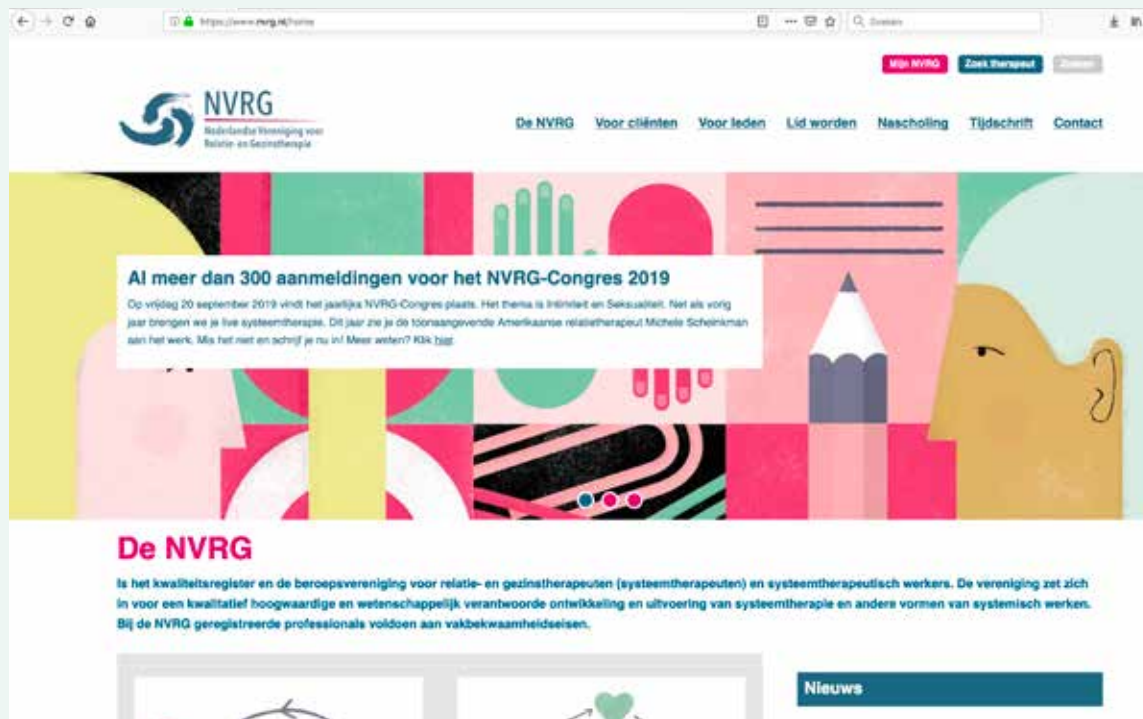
https://www.nvrg.nl/home

Q Zoeken

Mijn NVRG Zoek therapeut Zoeken

NVRG
Nederlandse Vereniging voor Relatie- en Gezinstherapie

De NVRG Voor cliënten Voor leden Lid worden Nascholing Tijdschrift Contact

Al meer dan 300 aanmeldingen voor het NVRG-Congres 2019

Op vrijdag 20 september 2019 vindt het jaarlijks NVRG-Congres plaats. Het thema is Intimiteit en Seksualiteit. Net als vorig jaar brengen we je live systeemtherapie. Dit jaar zie je de toonaangevende Amerikaanse relatietherapeut Michele Scheinkman aan het werk. Mis het niet en schrijf je nu in! Meer weten? Klik hier

De NVRG

Is het kwaliteitsregister en de beroepsvereniging voor relatie- en gezinstherapeuten (systeemtherapeuten) en systeemtherapeutisch werkers. De vereniging zet zich in voor een kwalitatief hoogwaardige en wetenschappelijk verantwoorde ontwikkeling en uitvoering van systeemtherapie en andere vormen van systemisch werken. Bij de NVRG geregistreerde professionals voldoen aan vakbekwaamheidseisen.

Nieuws